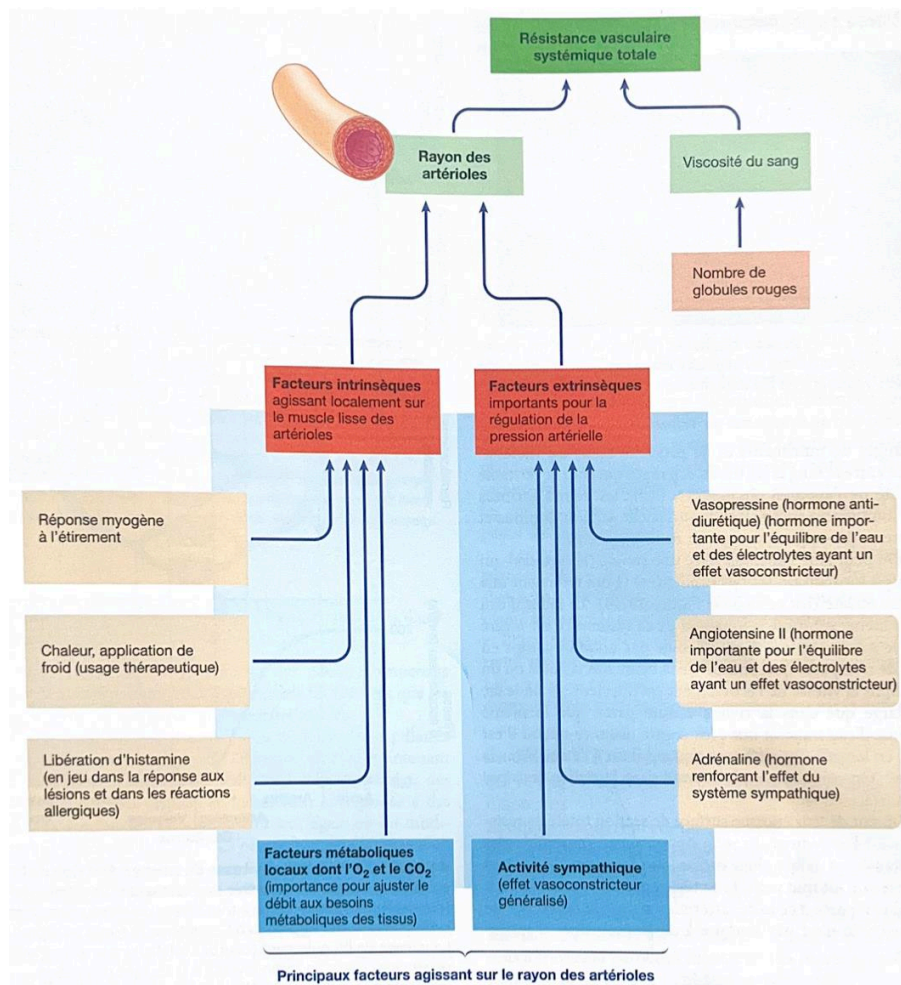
Résistance vasculaire systémique totale

Rayon des artérioles

Viscosité du sang

Nombre de globules rouges

Facteurs intrinsèques agissant localement sur le muscle lisse des artérioles

Facteurs extrinsèques importants pour la régulation de la pression artérielle

Réponse myogène à l'étirement

Chaleur, application de froid (usage thérapeutique)

Libération d'histamine (en jeu dans la réponse aux lésions et dans les réactions allergiques)

Vasopressine (hormone antidiurétique) (hormone importante pour l'équilibre de l'eau et des électrolytes ayant un effet vasoconstricteur)

Angiotensine II (hormone importante pour l'équilibre de l'eau et des électrolytes ayant un effet vasoconstricteur)

Adrénaline (hormone renforçant l'effet du système sympathique)

Facteurs métaboliques locaux dont l'$O_2$ et le $CO_2$ (importance pour ajuster le débit aux besoins métaboliques des tissus)

Activité sympathique (effet vasoconstricteur généralisé)

Principaux facteurs agissant sur le rayon des artérioles